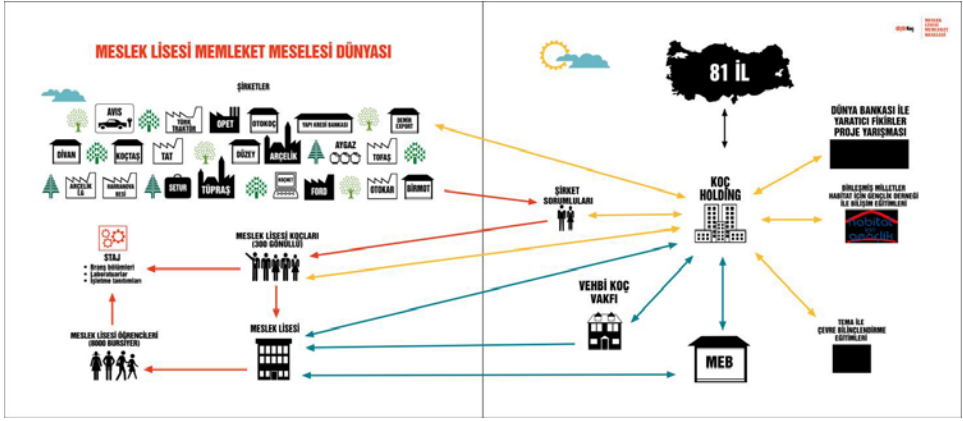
MESLEK LİSESİ MEMLEKET MESELESİ DÜNYASI

ŞİRKETLER

AVIS
TÜRK TRAKTÖR
OPET
OTOKOÇ
YAPI KREDİ BANKASI
DEMİR EXPORT
DİVAN
KOÇTAŞ
TAT
DÜZEY
ARÇELİK
AYGAZ
TOFAŞ
ARÇELİK LG
RAMVANDA BESİ
SETUR
TÜPRAŞ
ROKHS
FORD
OTOKAR
BİRMOT

ŞİRKET SORUMLULARI

MESLEK LİSESİ KOÇLARI (300 GÖNÜLLÜ)

STAJ
• Branş bölümleri
• Laboratuarlar
• İşletme tanıtımları

MESLEK LİSESİ ÖĞRENCİLERİ (8000 BURSİYER)

MESLEK LİSESİ

81 İL

KOÇ HOLDİNG

VEHBİ KOÇ VAKFI

MEB

DÜNYA BANKASI İLE YARATICI FİKİRLER PROJE YARIŞMASI

BİRLEŞMİŞ MİLLETLER HABITAT İÇİN GENÇLİK DERNEĞİ İLE BİLİŞİM EĞİTİMLERİ

Habitat gençlik

TEMA İLE ÇEVRE BİLİNÇLENDİRME EĞİTİMLERİ

MESLEK LİSESİ MEMLEKET MESELESİ